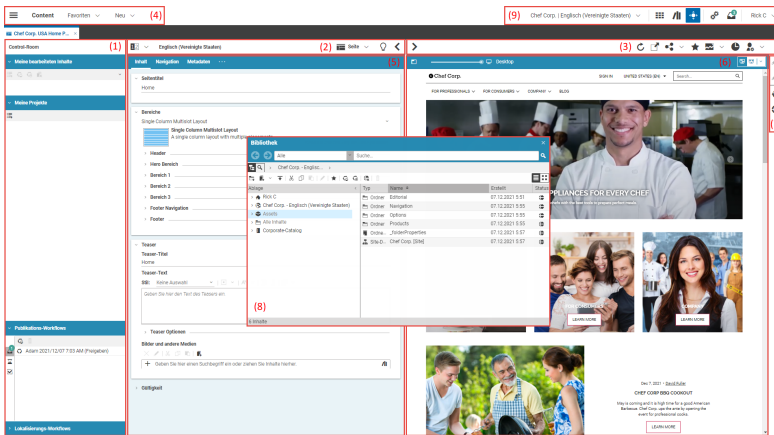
Content Favoriten Neu (4)

(9) Chef Corp. | Englisch (Vereinigte Staaten) Rick C.

Chef Corp. USA Home P...

Control-Room (1)

Meine bearbeiteten Inhalte

Meine Projekte

Publikations-Workflows

Adam 2021/12/07 7:03 AM (Freigeben)

Lokalisierungs-Workflows

Englisch (Vereinigte Staaten) (2) Seite

Inhalt Navigation Metadaten ...

Seitentitel
Home

Bereiche
Single Column Multislot Layout
Single Column Multislot Layout
A single column layout with multiple slots

Header
Hero Bereich
Bereich 1
Bereich 2
Bereich 3
Footer Navigation
Footer

Teaser
Teaser-Titel
Home
Teaser-Text
Stil: Keine Auswahl
Geben Sie hier den Text des Teasers ein.

Teaser Optionen
Bilder und andere Medien
Geben Sie hier einen Suchbegriff ein oder ziehen Sie Inhalte hierher.

Gültigkeit

(3)

Desktop

Chef Corp. SIGN IN UNITED STATES (EN) Search...

FOR PROFESSIONALS FOR CONSUMERS COMPANY BLOG

APPLIANCES FOR EVERY CHEF

LEARN MORE LEARN MORE

Dec 7, 2021 | David Miller
CHEF CORP BBQ COOKOUT
May is coming and it is high time for a good American Barbecue. Chef Corp. uses the time by opening the event for professional cooks.
LEARN MORE

Bibliothek
Alle Suche...
Chef Corp. - Englisc...

Ablage
Rick C
Chef Corp. - Englisch (Vereinigte Staaten)
Assets
Alle Inhalte
Corporate-Catalog

| Typ | Name | Erstellt | Status |
|---|---|---|---|
| Ordner | Editorial | 07.12.2021 5:51 | |
| Ordner | Navigation | 07.12.2021 5:55 | |
| Ordner | Options | 07.12.2021 5:55 | |
| Ordner | Products | 07.12.2021 5:53 | |
| Ordne... | _folderProperties | 07.12.2021 5:57 | |
| Site-D... | Chef Corp. [Site] | 07.12.2021 5:57 | |

(8)

6 Inhalte